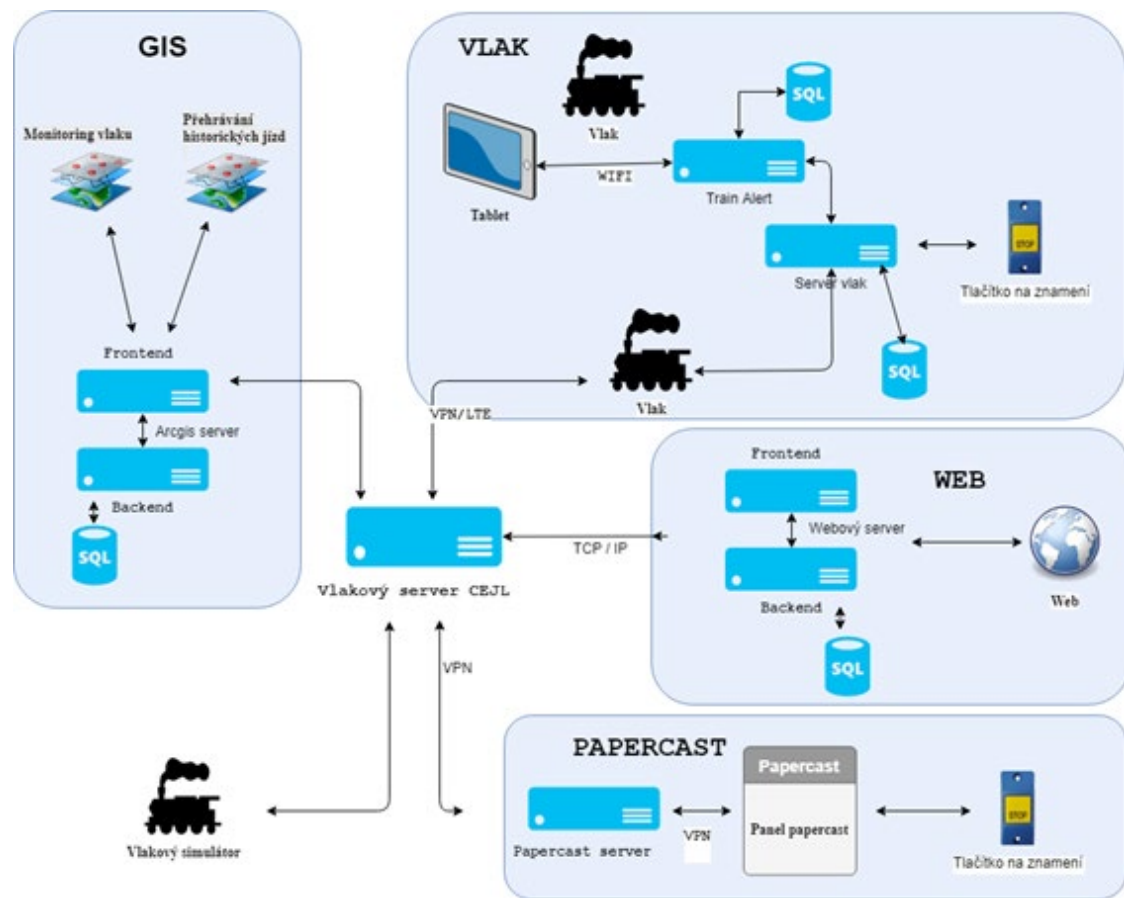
GIS

Monitoring vlaku

Přehrávání historických jízd

Frontend

Arcgis server

Backend

SQL

VLAK

Vlak

SQL

Tablet

WIFI

Train Alert

STOP

Server vlak

Tlačítko na znamení

SQL

VPN/LTE

Vlak

Frontend

WEB

Webový server

Backend

Web

SQL

TCP / IP

Vlakový server CEJL

VPN

PAPERCAST

Papercast

Papercast server

VPN

Panel papercast

STOP

Tlačítko na znamení

Vlakový simulátor